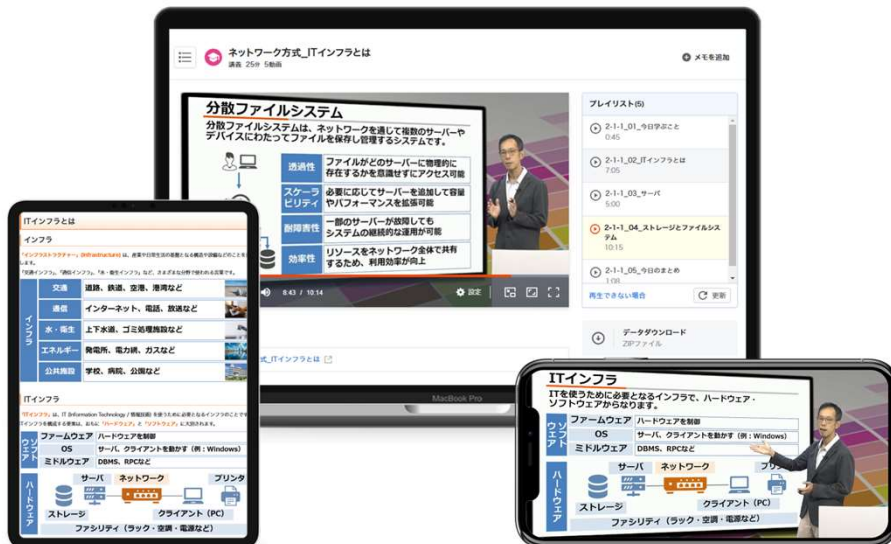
ネットワーク方式_ITインフラとは
講義 25分 5動画

メモを追加

分散ファイルシステム

分散ファイルシステムは、ネットワークを通じて複数のサーバーやデバイスにわたってファイルを保存し管理するシステムです。

| 透過性 | ファイルがどのサーバーに物理的に存在するかを意識せずにアクセス可能 |
|---|---|
| スケーラビリティ | 必要に応じてサーバーを追加して容量やパフォーマンスを拡張可能 |
| 耐障害性 | 一部のサーバーが故障してもシステムの継続的な運用が可能 |
| 効率性 | リソースをネットワーク全体で共有するため、利用効率が向上 |

8:43 / 10:14

設定

プレイリスト(5)

2-1-1_01_今日学ぶこと
0:45

2-1-1_02_ITインフラとは
7:05

2-1-1_03_サーバ
7:50

2-1-1_04_ストレージとファイルシステム
10:15

2-1-1_05_今日のまとめ
1:00

再生できない場合

更新

データダウンロード
ZIPファイル

式_ITインフラとは

MacBook Pro

ITインフラとは

インフラ

「インフラストラクチャー」(infrastructure) は、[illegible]

「交通インフラ」、「通信インフラ」、「水・衛生インフラ」など、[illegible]

| インフラ | 交通 | 道路、鉄道、空港、港湾など |
|---|---|---|
| | 通信 | インターネット、電話、放送など |
| | 水・衛生 | 上下水道、ゴミ処理施設など |
| | エネルギー | 発電所、電力網、ガスなど |
| | 公共施設 | 学校、病院、公園など |

ITインフラ

「ITインフラ」は、IT (Information Technology / 情報技術) を使うために必要となるインフラのことです。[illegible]
ITインフラを構成する要素は、おもに「ハードウェア」と「ソフトウェア」に大別されます。

| ソフトウェア | ファームウェア | ハードウェアを制御 |
|---|---|---|
| | OS | サーバ、クライアントを動かす(例：Windows) |
| | ミドルウェア | DBMS、RPCなど |

ハードウェア
サーバ
ネットワーク
プリンタ
ストレージ
クライアント (PC)
ファシリティ (ラック・空調・電源など)

ITインフラ
ITを使うために必要となるインフラで、ハードウェア・ソフトウェアからなります。

| ソフトウェア | ファームウェア | ハードウェアを制御 |
|---|---|---|
| | OS | サーバ、クライアントを動かす(例：Windows) |
| | ミドルウェア | DBMS、RPCなど |

ハードウェア
サーバ
ネットワーク
プリ
ストレージ
クライアント (PC)
ファシリティ (ラック・空調・電源など)